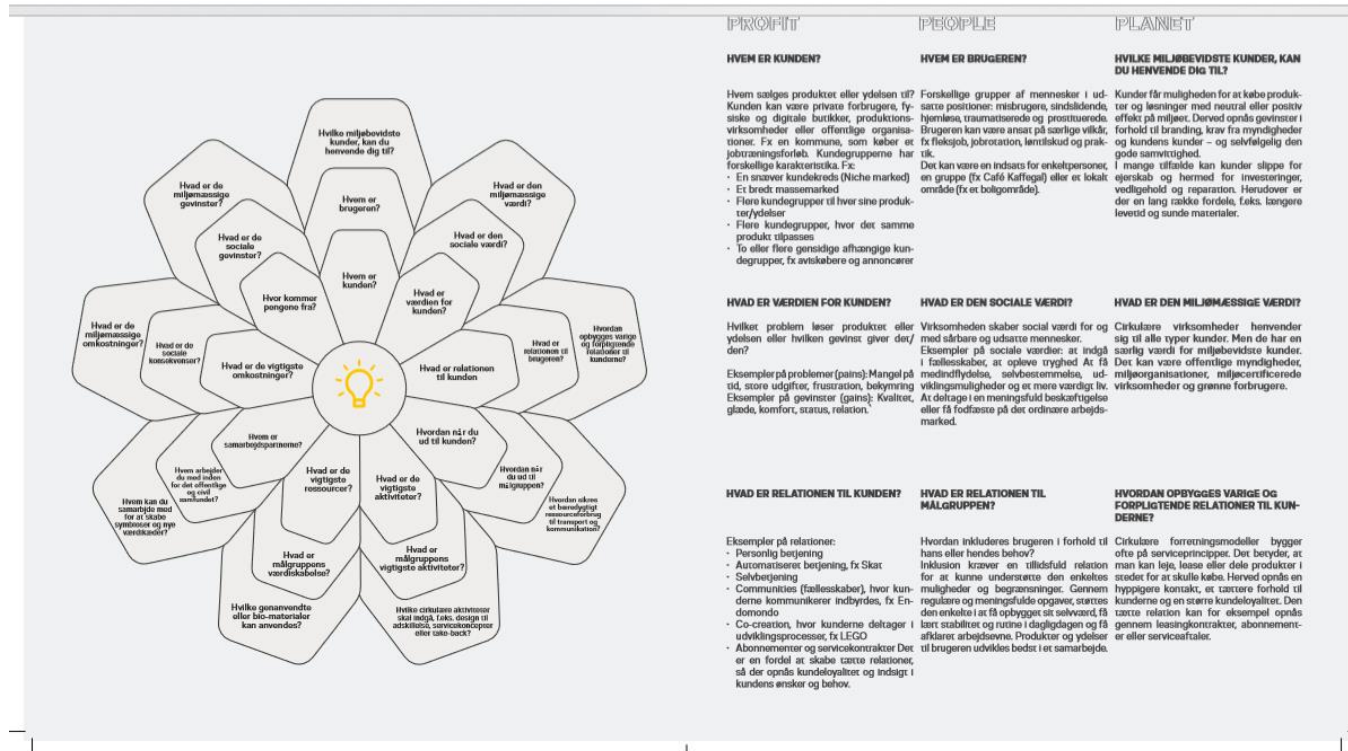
Hvilke miljøbevidste kunder, kan du henvende dig til?

Hvad er de miljømæssige gevinster?

Hvad er den miljømæssige værdi?

Hvem er brugeren?

Hvad er de sociale gevinster?

Hvad er den sociale værdi?

Hvem er kunden?

Hvor kommer pengene fra?

Hvad er værdien for kunden?

Hvad er de miljømæssige omkostninger?

Hvad er de sociale konsekvenser?

Hvad er de vigtigste omkostninger?

Hvad er relationen til kunden

Hvad er relationen til brugeren?

Hvordan opbygges varige og forpligtende relationer til kunderne?

Hvem er samarbejdspartnerne?

Hvordan når du ud til kunden?

Hvem arbejder du med inden for det offentlige og civil samfundet?

Hvad er de vigtigste ressourcer?

Hvad er de vigtigste aktiviteter?

Hvordan når du ud til målgruppen?

Hvem kan du samarbjde med for at skabe symbioser og nye værdikæder?

Hvordan sikres et bæredygtigt ressourceforbrug til transport og kommunikation?

Hvad er målgruppens værdiskabelse?

Hvad er målgruppens vigtigste aktiviteter?

Hvilke genanvendte eller bio-materialer kan anvendes?

Hvilke cirkulære aktiviteter skal indgå, f.eks. design til adskillelse, servicekoncepter eller take-back?

PROFIT

HVEM ER KUNDEN?

Hvem sælges produktet eller ydelsen til? Kunden kan være private forbrugere, fysiske og digitale butikker, produktionsvirksomheder eller offentlige organisationer. Fx en kommune, som køber et jobtræningsforløb. Kundegrupperne har forskellige karakteristika. Fx:
- En snæver kundekreds (Niche marked)
- Et bredt massemarked
- Flere kundegrupper til hver sine produkter/ydelser
- Flere kundegrupper, hvor det samme produkt tilpasses
- To eller flere gensidige afhængige kundegrupper, fx aviskøbere og annoncører

HVAD ER VÆRDIEN FOR KUNDEN?

Hvilket problem løser produktet eller ydelsen eller hvilken gevinst giver det/den?

Eksempler på problemer (pains): Mangel på tid, store udgifter, frustration, bekymring Eksempler på gevinster (gains): Kvalitet, glæde, komfort, status, relation.`

HVAD ER RELATIONEN TIL KUNDEN?

Eksempler på relationer:
- Personlig betjening
- Automatiseret betjening, fx Skat
- Selvbetjening
- Communities (fællesskaber), hvor kunderne kommunikerer indbyrdes, fx Endomondo
- Co-creation, hvor kunderne deltager i udviklingsprocesser, fx LEGO
- Abonnementer og servicekontrakter Det er en fordel at skabe tætte relationer, så der opnås kundeloyalitet og indsigt i kundens ønsker og behov.

PEOPLE

HVEM ER BRUGEREN?

Forskellige grupper af mennesker i udsatte positioner: misbrugere, sindslidende, hjemløse, traumatiserede og prostituerede. Brugeren kan være ansat på særlige vilkår, fx fleksjob, jobrotation, løntilskud og praktik.
Det kan være en indsats for enkeltpersoner, en gruppe (fx Café Kaffegal) eller et lokalt område (fx et boligområde).

HVAD ER DEN SOCIALE VÆRDI?

Virksomheden skaber social værdi for og med sårbare og udsatte mennesker.
Eksempler på sociale værdier: at indgå i fællesskaber, at opleve tryghed At få medindflydelse, selvbestemmelse, udviklingsmuligheder og et mere værdigt liv. At deltage i en meningsfuld beskæftigelse eller få fodfæste på det ordinære arbejdsmarked.

HVAD ER RELATIONEN TIL MÅLGRUPPEN?

Hvordan inkluderes brugeren i forhold til hans eller hendes behov?
Inklusion kræver en tillidsfuld relation for at kunne understøtte den enkeltes muligheder og begrænsninger. Gennem regulære og meningsfulde opgaver, støttes den enkelte i at få opbygget sit selvværd, få lært stabilitet og rutine i dagligdagen og få afklaret arbejdsevne. Produkter og ydelser til brugeren udvikles bedst i et samarbejde.

PLANET

HVILKE MILJØBEVIDSTE KUNDER, KAN DU HENVENDE DIG TIL?

Kunder får muligheden for at købe produkter og løsninger med neutral eller positiv effekt på miljøet. Derved opnås gevinster i forhold til branding, krav fra myndigheder og kundens kunder – og selvfølgelig den gode samvittighed.
I mange tilfælde kan kunder slippe for ejerskab og hermed for investeringer, vedligehold og reparation. Herudover er der en lang række fordele, f.eks. længere levetid og sunde materialer.

HVAD ER DEN MILJØMÆSSIGE VÆRDI?

Cirkulære virksomheder henvender sig til alle typer kunder. Men de har en særlig værdi for miljøbevidste kunder. Det kan være offentlige myndigheder, miljøorganisationer, miljøcertificerede virksomheder og grønne forbrugere.

HVORDAN OPBYGGES VARIGE OG FORPLIGTENDE RELATIONER TIL KUNDERNE?

Cirkulære forretningsmodeller bygger ofte på serviceprincipper. Det betyder, at man kan leje, lease eller dele produkter i stedet for at skulle købe. Herved opnås en hyppigere kontakt, et tættere forhold til kunderne og en større kundeloyalitet. Den tætte relation kan for eksempel opnås gennem leasingkontrakter, abonnementer eller serviceaftaler.